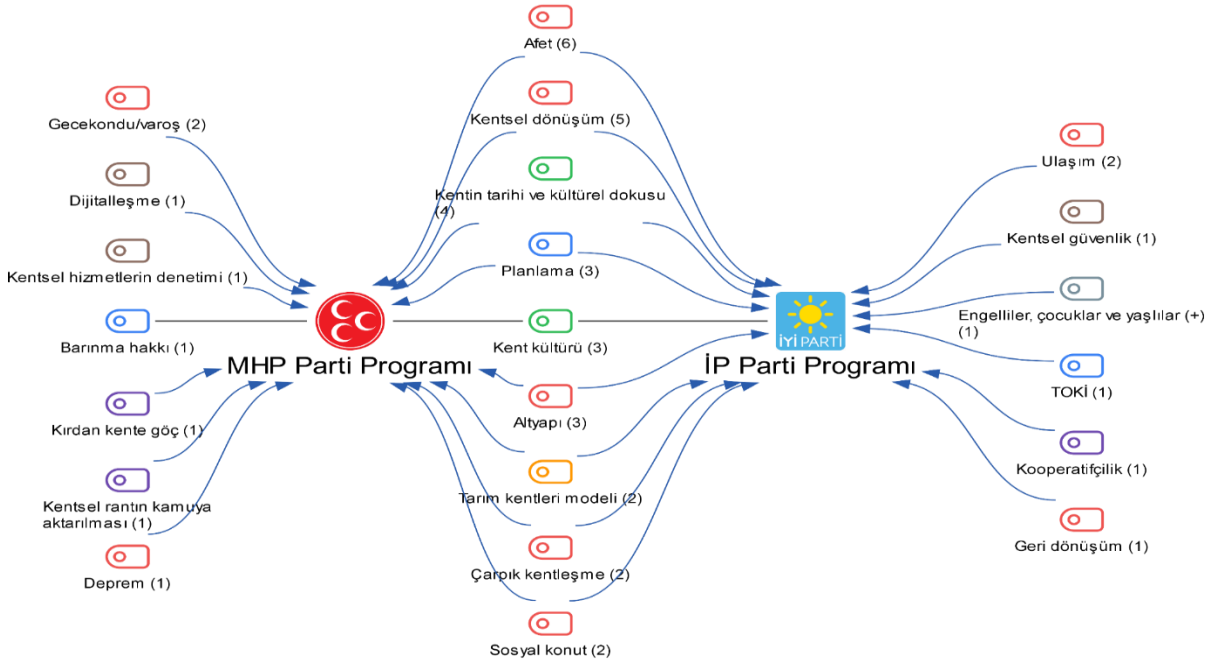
Afet (6)

Kentsel dönüşüm (5)

Kentin tarihi ve kültürel dokusu (4)

Planlama (3)

Kent kültürü (3)

Altyapı (3)

Tarım kentleri modeli (2)

Çarpık kentleşme (2)

Sosyal konut (2)

Gecekondu/varoş (2)

Dijitalleşme (1)

Kentsel hizmetlerin denetimi (1)

Barınma hakkı (1)

Kırdan kente göç (1)

Kentsel rantın kamuya aktarılması (1)

Deprem (1)

MHP Parti Programı

İYİ PARTİ

İP Parti Programı

Ulaşım (2)

Kentsel güvenlik (1)

Engelliler, çocuklar ve yaşlılar (+) (1)

TOKİ (1)

Kooperatifçilik (1)

Geri dönüşüm (1)